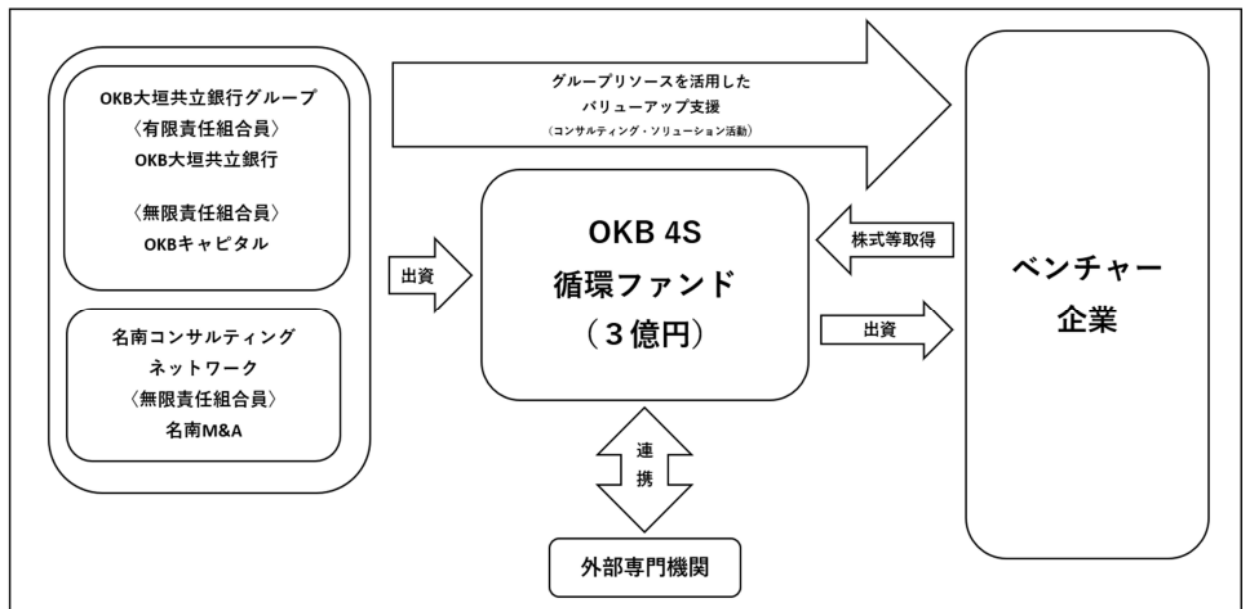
OKB大垣共立銀行グループ
〈有限責任組合員〉
OKB大垣共立銀行

〈無限責任組合員〉
OKBキャピタル

名南コンサルティングネットワーク
〈無限責任組合員〉
名南M&A

グループリソースを活用した
バリューアップ支援
（コンサルティング・ソリューション活動）

出資

OKB 4S
循環ファンド
（３億円）

株式等取得

出資

ベンチャー
企業

連
携

外部専門機関